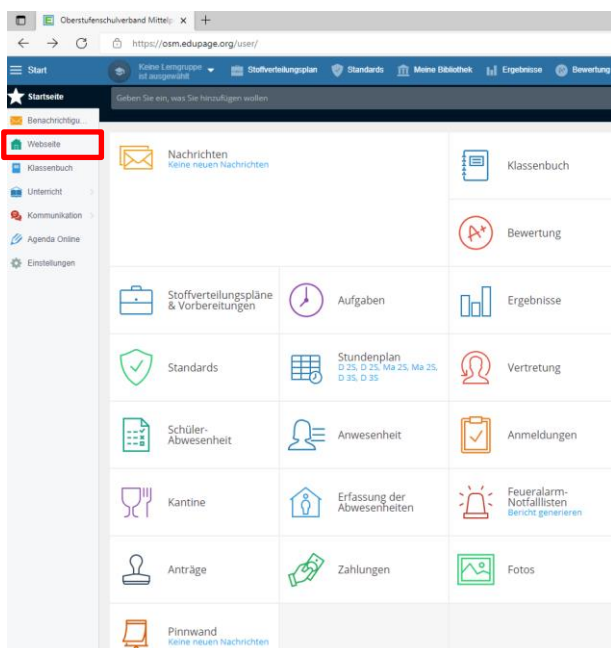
Oberstufenschulverband Mittel ×
+
https://osm.edupage.org/user/

Start
Keine Lerngruppe ist ausgewählt
Stoffverteilungsplan
Standards
Meine Bibliothek
Ergebnisse
Bewertung

Startseite
Geben Sie ein, was Sie hinzufügen wollen
Benachrichtigu...
Webseite
Klassenbuch
Unterricht
Kommunikation
Agenda Online
Einstellungen

Nachrichten
Keine neuen Nachrichten
Klassenbuch
Bewertung
Stoffverteilungspläne & Vorbereitungen
Aufgaben
Ergebnisse
Standards
Stundenplan
D 2S, D 2S, Ma 2S, Ma 2S, D 3S, D 3S
Vertretung
Schüler-Abwesenheit
Anwesenheit
Anmeldungen
Kantine
Erfassung der Abwesenheiten
Feueralarm-Notfalllisten
Bericht generieren
Anträge
Zahlungen
Fotos
Pinnwand
Keine neuen Nachrichten